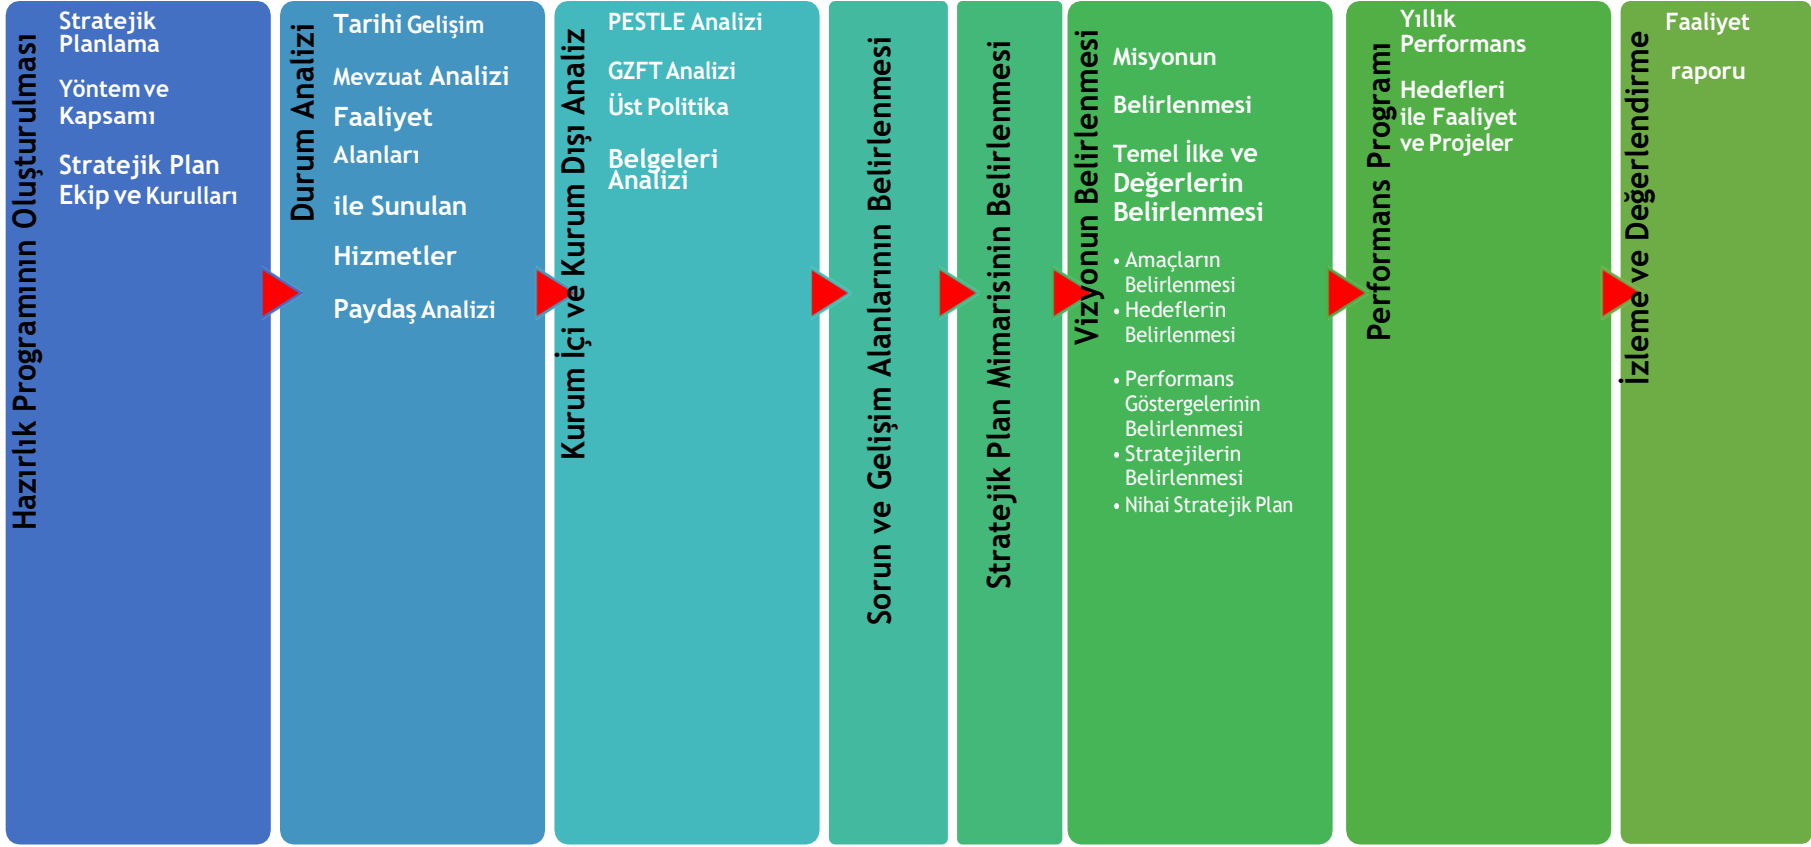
Hazırlık Programının Oluşturulması

Stratejik Planlama

Yöntem ve Kapsamı

Stratejik Plan Ekip ve Kurulları

Durum Analizi

Tarihi Gelişim

Mevzuat Analizi

Faaliyet Alanları

ile Sunulan Hizmetler

Paydaş Analizi

Kurum İçi ve Kurum Dışı Analiz

PESTLE Analizi

GZFT Analizi

Üst Politika Belgeleri Analizi

Sorun ve Gelişim Alanlarının Belirlenmesi

Stratejik Plan Mimarisinin Belirlenmesi

Vizyonun Belirlenmesi

Misyonun Belirlenmesi

Temel İlke ve Değerlerin Belirlenmesi

• Amaçların Belirlenmesi
• Hedeflerin Belirlenmesi

• Performans Göstergelerinin Belirlenmesi
• Stratejilerin Belirlenmesi
• Nihai Stratejik Plan

Performans Programı

Yıllık Performans

Hedefleri ile Faaliyet ve Projeler

İzleme ve Değerlendirme

Faaliyet

raporu